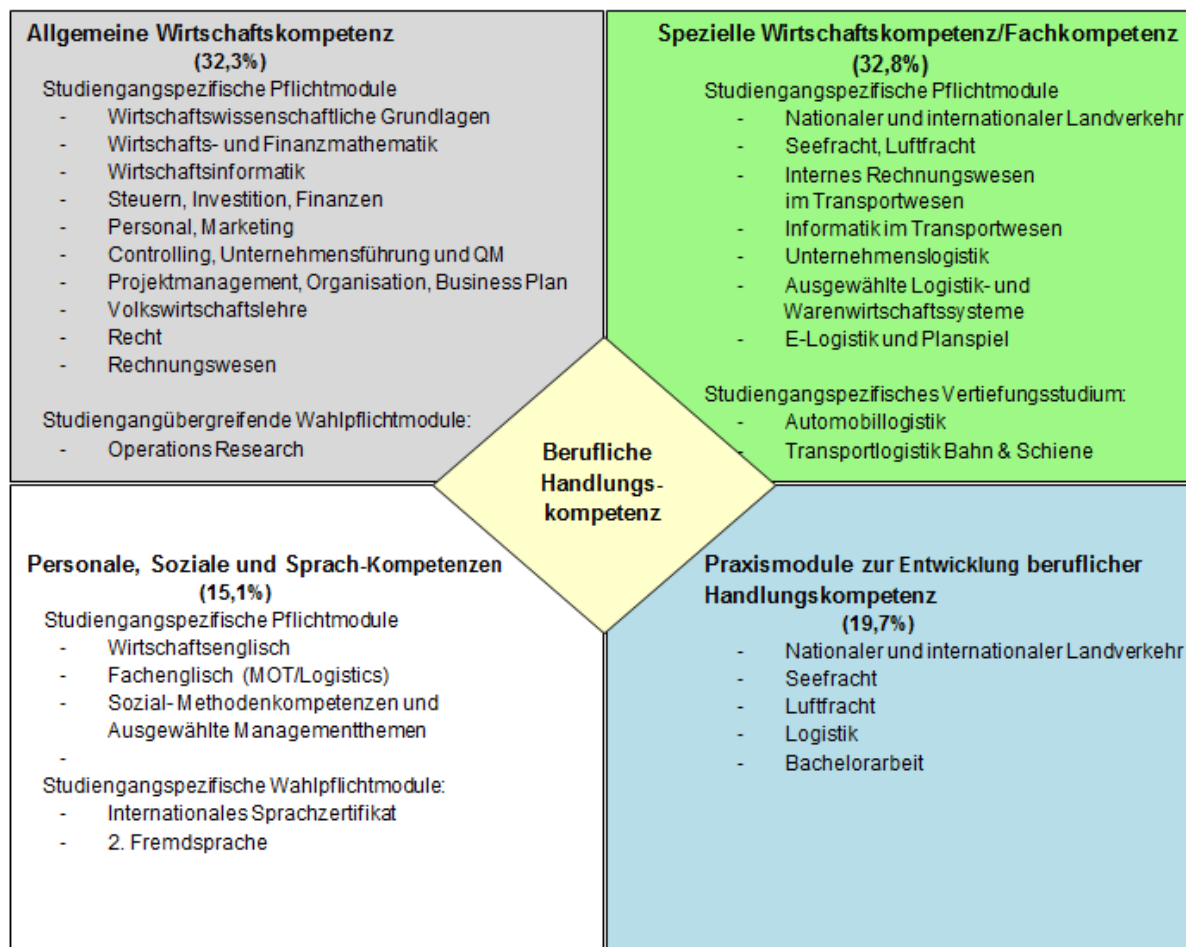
Allgemeine Wirtschaftskompetenz
(32,3%)
Studiengangspezifische Pflichtmodule
- Wirtschaftswissenschaftliche Grundlagen
- Wirtschafts- und Finanzmathematik
- Wirtschaftsinformatik
- Steuern, Investition, Finanzen
- Personal, Marketing
- Controlling, Unternehmensführung und QM
- Projektmanagement, Organisation, Business Plan
- Volkswirtschaftslehre
- Recht
- Rechnungswesen

Studiengangübergreifende Wahlpflichtmodule:
- Operations Research

Spezielle Wirtschaftskompetenz/Fachkompetenz
(32,8%)
Studiengangspezifische Pflichtmodule
- Nationaler und internationaler Landverkehr
- Seefracht, Luftfracht
- Internes Rechnungswesen im Transportwesen
- Informatik im Transportwesen
- Unternehmenslogistik
- Ausgewählte Logistik- und Warenwirtschaftssysteme
- E-Logistik und Planspiel

Studiengangspezifisches Vertiefungsstudium:
- Automobillogistik
- Transportlogistik Bahn & Schiene

Berufliche Handlungskompetenz

Personale, Soziale und Sprach-Kompetenzen
(15,1%)
Studiengangspezifische Pflichtmodule
- Wirtschaftsenglisch
- Fachenglisch (MOT/Logistics)
- Sozial- Methodenkompetenzen und Ausgewählte Managementthemen
-
Studiengangspezifische Wahlpflichtmodule:
- Internationales Sprachzertifikat
- 2. Fremdsprache

Praxismodule zur Entwicklung beruflicher Handlungskompetenz
(19,7%)
- Nationaler und internationaler Landverkehr
- Seefracht
- Luftfracht
- Logistik
- Bachelorarbeit